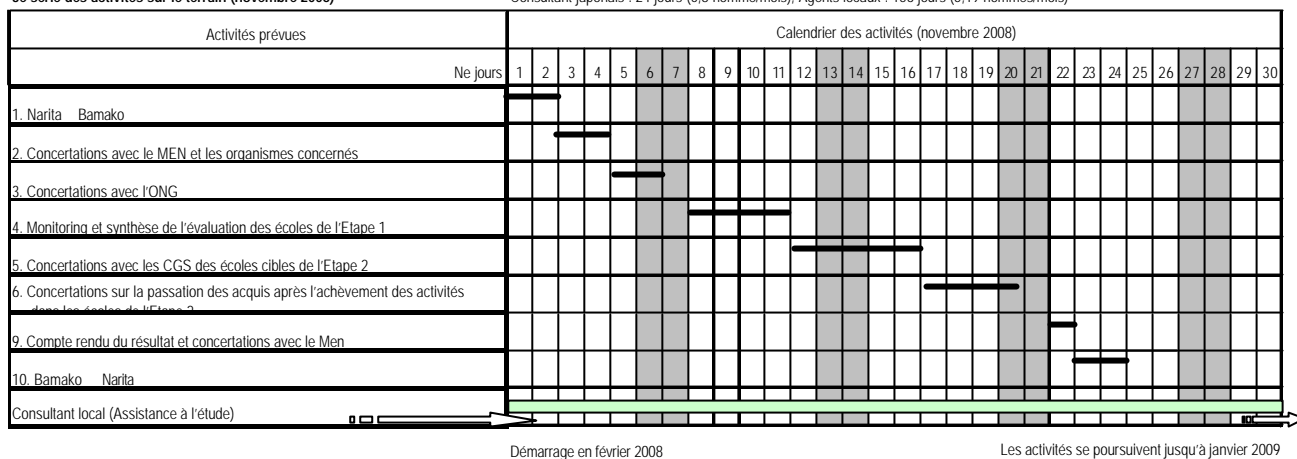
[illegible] des activités sur le terrain (novembre 2008)

Consultant japonais : 24 jours (0,8 homme/mois), Agents locaux : 180 jours (6,17 homme/mois)

| Activités prévues | Calendrier des activités (novembre 2008) |
|---|---|
| Ne jours | 1 2 3 4 5 6 7 8 9 10 11 12 13 14 15 16 17 18 19 20 21 22 23 24 25 26 27 28 29 30 |
| 1. Narita Bamako | |
| 2. Concertations avec le MEN et les organismes concernés | |
| 3. Concertations avec l'ONG | |
| 4. Monitoring et synthèse de l'évaluation des écoles de l'Etape 1 | |
| 5. Concertations avec les CGS des écoles cibles de l'Etape 2 | |
| 6. Concertations sur la passation des acquis après l'achèvement des activités dans les écoles de l'Etape 2 | |
| 9. Compte rendu du résultat et concertations avec le Men | |
| 10. Bamako Narita | |
| Consultant local (Assistance à l'étude) | |

Démarrage en février 2008

Les activités se poursuivent jusqu'à janvier 2009